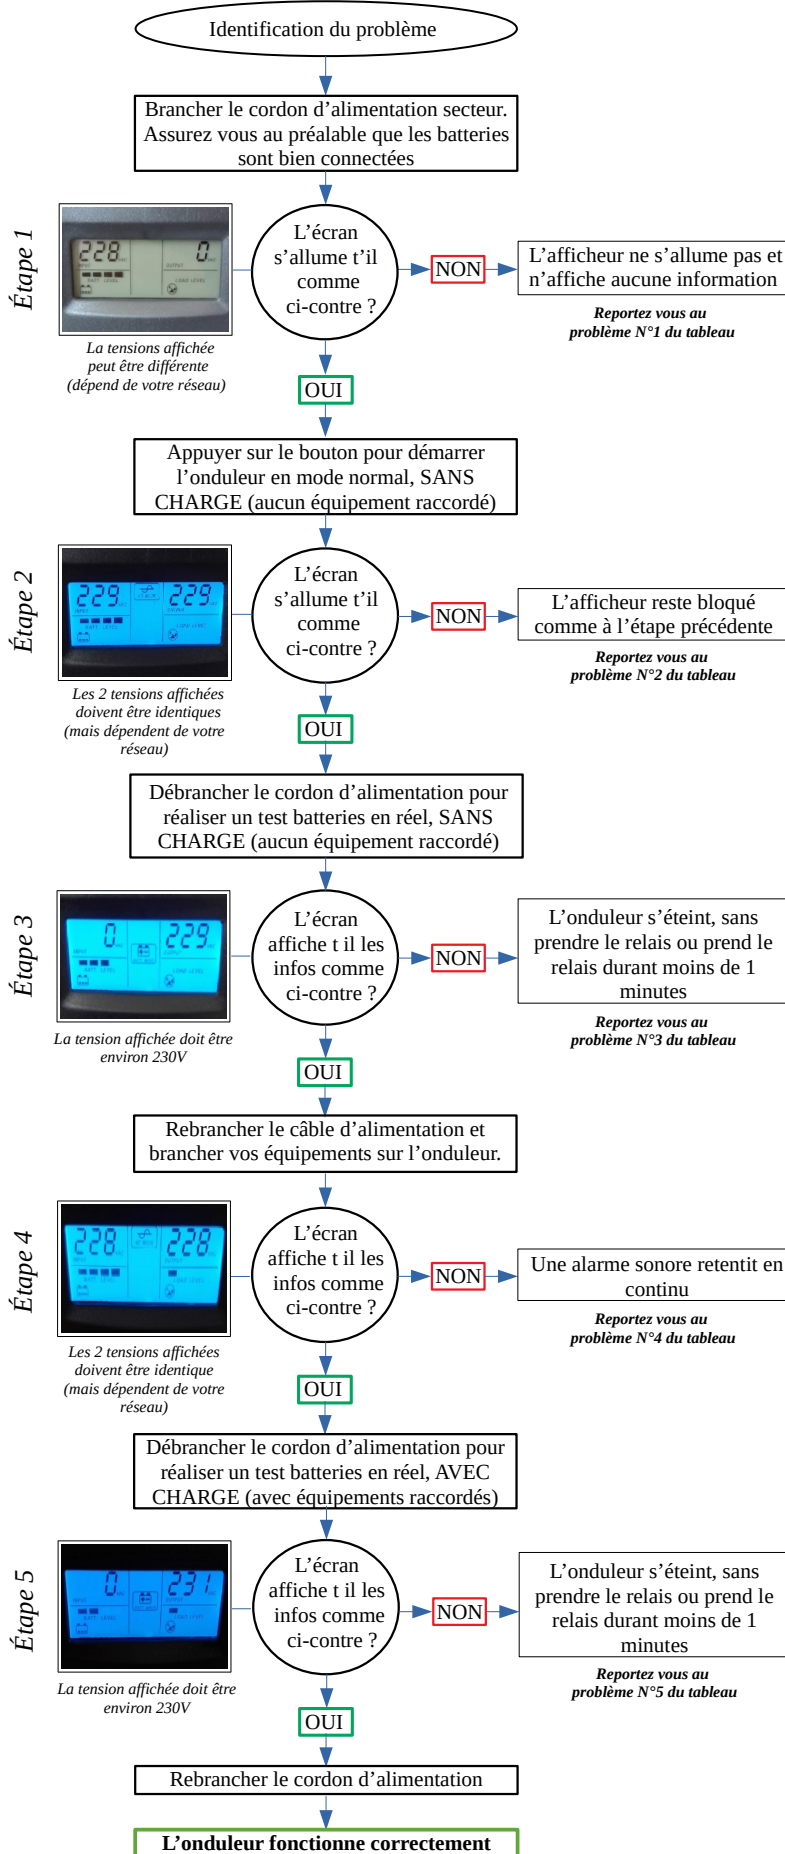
Identification du problème

Brancher le cordon d'alimentation secteur. Assurez vous au préalable que les batteries sont bien connectées

Étape 1

228 0

La tensions affichée peut être différente (dépend de votre réseau)

L'écran s'allume t'il comme ci-contre ?

NON

L'afficheur ne s'allume pas et n'affiche aucune information

Reportez vous au problème N°1 du tableau

OUI

Appuyer sur le bouton pour démarrer l'onduleur en mode normal, SANS CHARGE (aucun équipement raccordé)

Étape 2

229 229

Les 2 tensions affichées doivent être identiques (mais dépendent de votre réseau)

L'écran s'allume t'il comme ci-contre ?

NON

L'afficheur reste bloqué comme à l'étape précédente

Reportez vous au problème N°2 du tableau

OUI

Débrancher le cordon d'alimentation pour réaliser un test batteries en réel, SANS CHARGE (aucun équipement raccordé)

Étape 3

0 229

La tension affichée doit être environ 230V

L'écran affiche t il les infos comme ci-contre ?

NON

L'onduleur s'éteint, sans prendre le relais ou prend le relais durant moins de 1 minutes

Reportez vous au problème N°3 du tableau

OUI

Rebrancher le câble d'alimentation et brancher vos équipements sur l'onduleur.

Étape 4

228 228

Les 2 tensions affichées doivent être identique (mais dépendent de votre réseau)

L'écran affiche t il les infos comme ci-contre ?

NON

Une alarme sonore retentit en continu

Reportez vous au problème N°4 du tableau

OUI

Débrancher le cordon d'alimentation pour réaliser un test batteries en réel, AVEC CHARGE (avec équipements raccordés)

Étape 5

0 231

La tension affichée doit être environ 230V

L'écran affiche t il les infos comme ci-contre ?

NON

L'onduleur s'éteint, sans prendre le relais ou prend le relais durant moins de 1 minutes

Reportez vous au problème N°5 du tableau

OUI

Rebrancher le cordon d'alimentation

L'onduleur fonctionne correctement